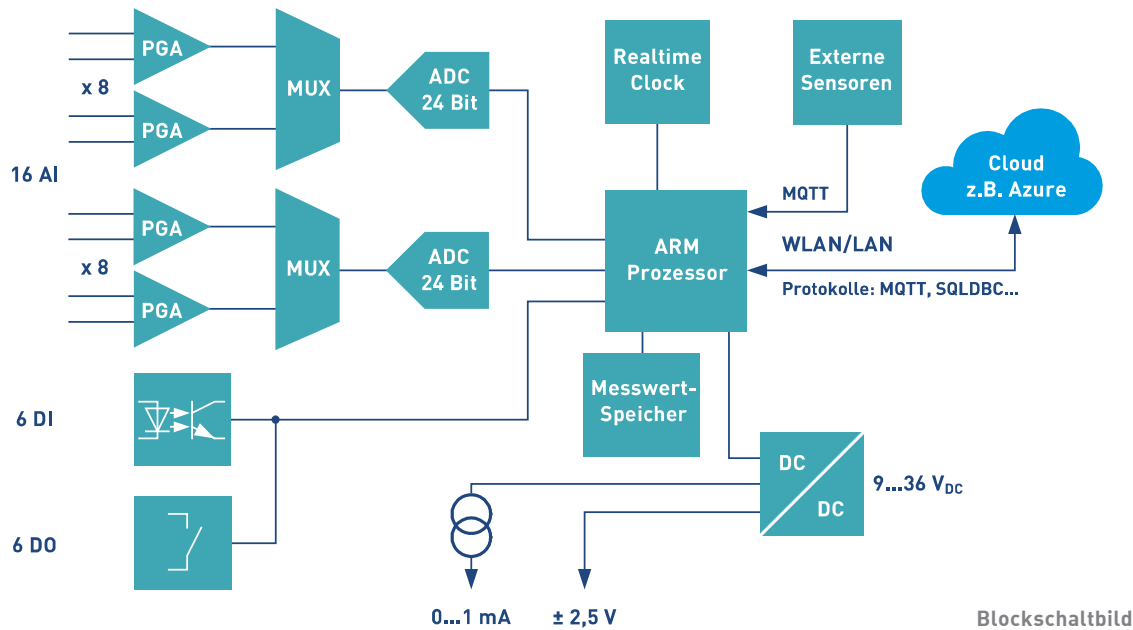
PGA
x 8
PGA
MUX
ADC 24 Bit
16 AI
PGA
x 8
PGA
MUX
ADC 24 Bit
Realtime Clock
Externe Sensoren
Cloud z.B. Azure
MQTT
ARM Prozessor
WLAN/LAN
Protokolle: MQTT, SQLDBC...
6 DI
Messwert-Speicher
6 DO
DC
DC
9...36 $V_{DC}$
0...1 mA
± 2,5 V
Blockschaltbild